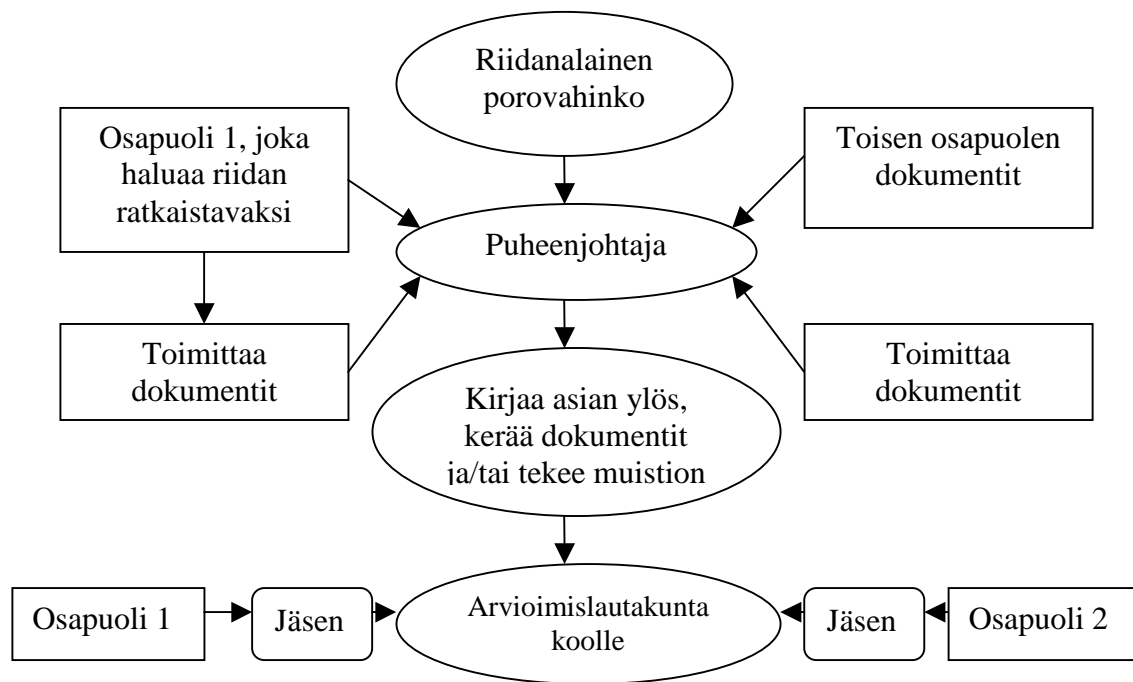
Riidanalainen porovahinko

Osapuoli 1, joka haluaa riidan ratkaistavaksi

Toisen osapuolen dokumentit

Puheenjohtaja

Toimittaa dokumentit

Toimittaa dokumentit

Kirjaa asian ylös, kerää dokumentit ja/tai tekee muistion

Osapuoli 1

Jäsen

Arvioimislautakunta koolle

Jäsen

Osapuoli 2